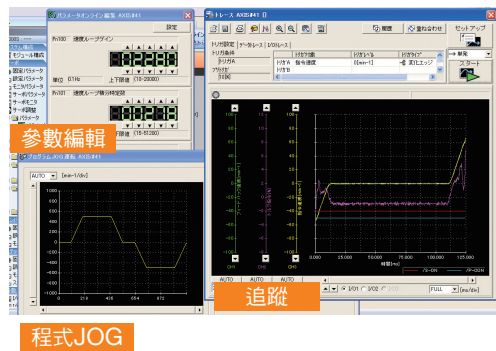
パラメータオンライン編集 AXIS#41
設定
Pn100 速度ループゲイン
単位 0.1Hz 上下限値 (10-20000)
Pn101 速度ループ積分時定数
下限値 (15-51200)
参數編輯
プログラムJOG運転 AXIS#41
AUTO [min-1/div]
1000
800
600
400
200
0
-200
-400
-600
-800
-1000
0 219 438 656 875
程式JOG
トレース AXIS#41
履歴 重ねあわせ セットアップ
トリガ設定 データ/レース I/Oトレース
トリガ条件 トリガ対象 トリガレベル トリガタイプ
トリガA 指令速度 0[min-1] 立上りエッジ
トリガB
単発
スタート
CH1 CH2 CH3
AUTO AUTO AUTO
0.000 25.000 50.000 75.000 100.000 125.000
時間[ms]
/S-ON /P-CON
1/01 1/02
FULL [ms/div]
追蹤